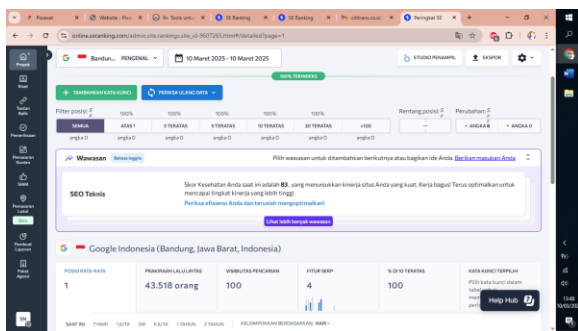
Pinterest | Website - Pion | 8+ Tools untuk | SE Ranking | SE Ranking | ciblrare.co.id | Peringkat SE | +

online.seranking.com/admin.site.rankings.site_id-9607265.html#/detailed?page=1

Proyek
Riset
Tinjauan Audit
Pemeriksaan
Pemasaran Konten
SMM
Pemasaran Lokal
Baru
Pembuat Laporan
Paket Agensi

G Bandun... PENGENAL | 10 Maret 2025 - 10 Maret 2025 | STUDIO PENAMPIL | EKSPOR

100% TERSEDIA

+ TAMBAHKAN KATA KUNCI | PERIKSA ULANG DATA

Filter posisi | Rentang posisi | Perubahan

| SEMUA | ATAS 1 | 3 TERATAS | 5 TERATAS | 10 TERATAS | 30 TERATAS | >100 |
|---|---|---|---|---|---|---|
| 100% | 100% | 100% | 100% | 100% | 100% |  |
| angka 0 | angka 0 | angka 0 | angka 0 | angka 0 | angka 0 | angka 0 |

+ ANGKA 0 | - ANGKA 0

Wawasan Bahasa Inggris | Pilih wawasan untuk ditambahkan berikutnya atau bagikan ide Anda. Berikan masukan Anda

SEO Teknis

Skor Kesehatan Anda saat ini adalah 83, yang menunjukkan kinerja situs Anda yang kuat. Kerja bagus! Terus optimalkan untuk mencapai tingkat kinerja yang lebih tinggi.
Periksa efisiensi Anda dan teruslah mengoptimalkan!

Lihat lebih banyak wawasan

G Google Indonesia (Bandung, Jawa Barat, Indonesia)

| POSISI RATA-RATA | PRAKIRAAN LALU LINTAS | VISIBILITAS PENCARIAN | FITUR SERP | % DI 10 TERATAS | KATA KUNCI TERPILIH |
|---|---|---|---|---|---|
| 1 | 43.518 orang | 100 | 4 | 100 | Pilih kata kunci dalam tabel |

Help Hub

SAAT INI 7 HARI 1 BLN 3M 6 BLN 1 TAHUN 2 TAHUN KELOMPOKKAN BERDASARKAN HARI